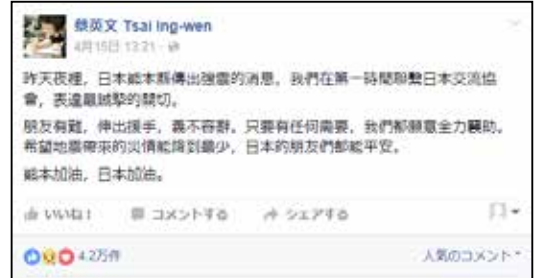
蔡英文 Tsai Ing-wen
4月15日 13:21 · 

昨天夜裡，日本熊本縣傳出強震的消息，我們在第一時間聯繫日本交流協會，表達最誠摯的關切。

朋友有難，伸出援手，義不容辭。只要有任何需要，我們都願意全力襄助。希望地震帶來的災情能降到最少，日本的朋友們都能平安。

熊本加油，日本加油。

いいね！　コメントする　シェアする

4.2万件　人気のコメント